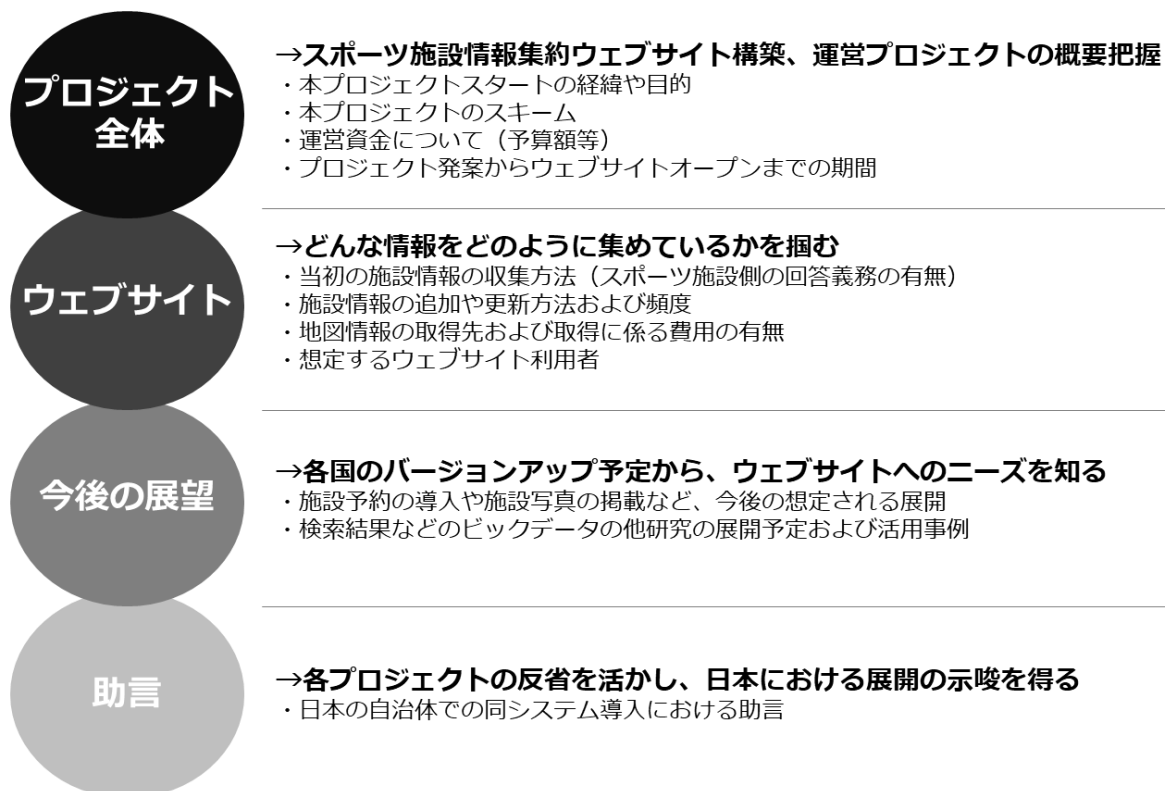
プロジェクト全体

→スポーツ施設情報集約ウェブサイト構築、運営プロジェクトの概要把握
・本プロジェクトスタートの経緯や目的
・本プロジェクトのスキーム
・運営資金について（予算額等）
・プロジェクト発案からウェブサイトオープンまでの期間

ウェブサイト

→どんな情報をどのように集めているかを掴む
・当初の施設情報の収集方法（スポーツ施設側の回答義務の有無）
・施設情報の追加や更新方法および頻度
・地図情報の取得先および取得に係る費用の有無
・想定するウェブサイト利用者

今後の展望

→各国のバージョンアップ予定から、ウェブサイトへのニーズを知る
・施設予約の導入や施設写真の掲載など、今後の想定される展開
・検索結果などのビックデータの他研究の展開予定および活用事例

助言

→各プロジェクトの反省を活かし、日本における展開の示唆を得る
・日本の自治体での同システム導入における助言